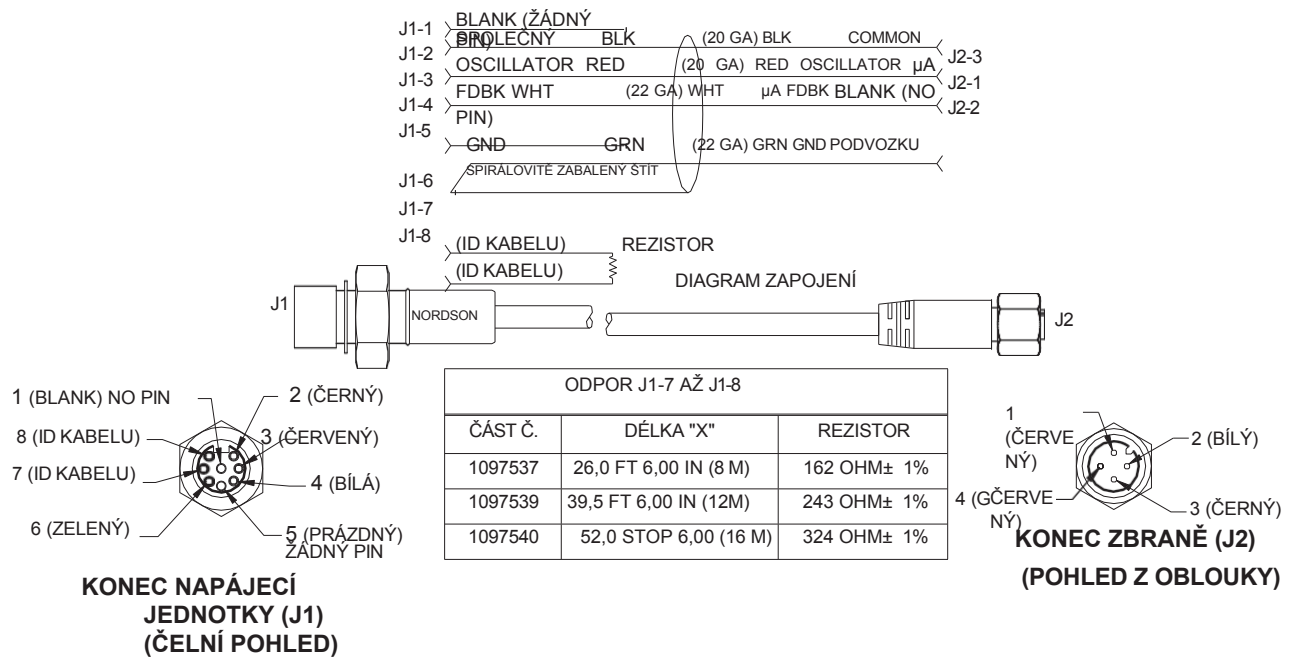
J1-1 BLANK (ŽÁDNÝ PIN)
J1-2 SPOLEČNÝ BLK (20 GA) BLK COMMON J2-3
J1-3 OSCILLATOR RED (20 GA) RED OSCILLATOR µA J2-1
J1-4 FDBK WHT (22 GA) WHT µA FDBK BLANK (NO PIN) J2-2
J1-5 GND GRN (22 GA) GRN GND PODVOZKU
SPIRÁLOVITĚ ZABALENÝ ŠTÍT
J1-6
J1-7
J1-8 (ID KABELU) REZISTOR
(ID KABELU)
DIAGRAM ZAPOJENÍ
J1 NORDSON J2

1 (BLANK) NO PIN
2 (ČERNÝ)
8 (ID KABELU)
3 (ČERVENÝ)
7 (ID KABELU)
4 (BÍLÁ)
6 (ZELENÝ)
5 (PRÁZDNÝ) ŽÁDNÝ PIN

KONEC NAPÁJECÍ JEDNOTKY (J1) (ČELNÍ POHLED)

| ODPOR J1-7 AŽ J1-8 | | |
|---|---|---|
| ČÁST Č. | DÉLKA "X" | REZISTOR |
| 1097537 | 26,0 FT 6,00 IN (8 M) | 162 OHM± 1% |
| 1097539 | 39,5 FT 6,00 IN (12M) | 243 OHM± 1% |
| 1097540 | 52,0 STOP 6,00 (16 M) | 324 OHM± 1% |

1 (ČERVENÝ)
2 (BÍLÝ)
4 (GČERVENÝ)
3 (ČERNÝ)

KONEC ZBRANĚ (J2) (POHLED Z OBLOUKY)